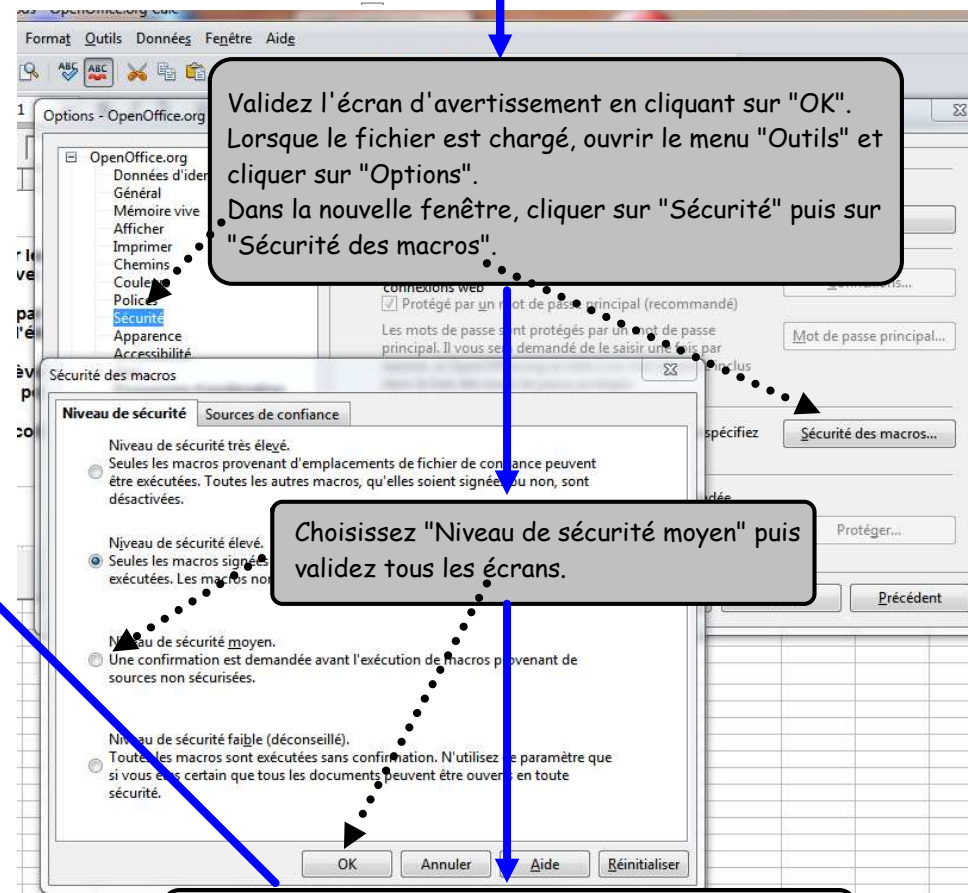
Format Outils Données Fenêtre Aide

Options - OpenOffice.org

Validez l'écran d'avertissement en cliquant sur "OK". Lorsque le fichier est chargé, ouvrir le menu "Outils" et cliquer sur "Options".
Dans la nouvelle fenêtre, cliquer sur "Sécurité" puis sur "Sécurité des macros".

OpenOffice.org
Données d'iden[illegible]
Général
Mémoire vive
Afficher
Imprimer
Chemins
Coul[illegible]
Polices
Sécurité
Apparence
Accessibilité

connexions web
Protégé par un mot de passe principal (recommandé)
Les mots de passe sont protégés par un mot de passe principal. Il vous sera demandé de le saisir une fois par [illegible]

Connexions...
Mot de passe principal...
spécifiez
Sécurité des macros...
Protéger...
Précédent

Sécurité des macros

Niveau de sécurité | Sources de confiance

Niveau de sécurité très élevé.
Seules les macros provenant d'emplacements de fichier de confiance peuvent être exécutées. Toutes les autres macros, qu'elles soient signées ou non, sont désactivées.

Niveau de sécurité élevé.
Seules les macros signé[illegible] exécutées. Les macros non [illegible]

Choisissez "Niveau de sécurité moyen" puis validez tous les écrans.

Niveau de sécurité moyen.
Une confirmation est demandée avant l'exécution de macros provenant de sources non sécurisées.

Niveau de sécurité faible (déconseillé).
Toutes les macros sont exécutées sans confirmation. N'utilisez ce paramètre que si vous êtes certain que tous les documents peuvent être ouverts en toute sécurité.

OK | Annuler | Aide | Réinitialiser